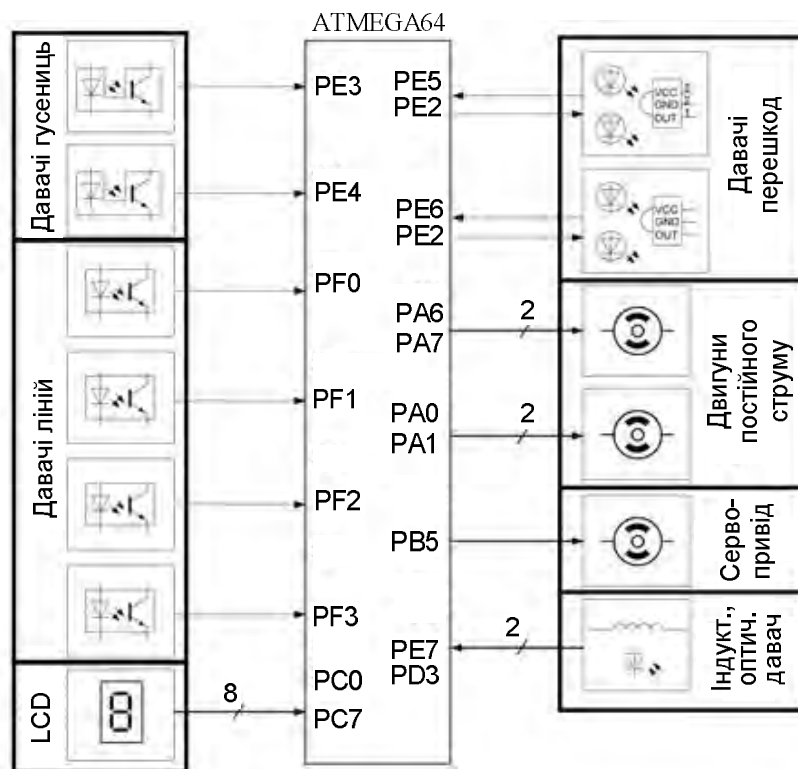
ATMEGA64

Давачі гусениць

Давачі ліній

LCD

8

PE3

PE4

PF0

PF1

PF2

PF3

PC0
PC7

PE5
PE2

PE6
PE2

PA6
PA7

2

PA0
PA1

2

PB5

PE7
PD3

2

VCC
GND
OUT

VCC
GND
OUT

Давачі перешкод

Двигуни постійного струму

Серво-привід

Індукт., оптич. давач